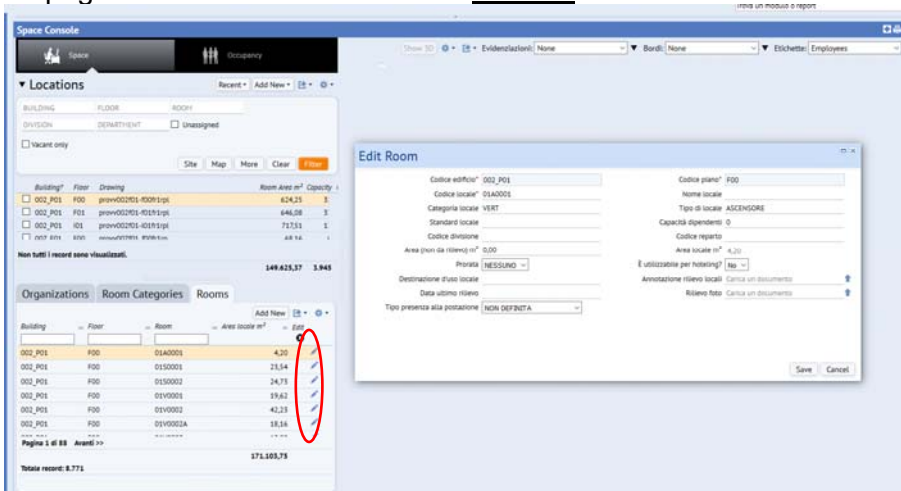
Trova un modulo o report

Space Console

Space

Occupancy

Show 3D

Evidenziazioni: None

Bordi: None

Etichette: Employees

▾ Locations

Recent ▾ Add New ▾

BUILDING FLOOR ROOM

DIVISION DEPARTMENT Unassigned

Vacant only

Site Map More Clear Filter

| Building | Floor | Drawing | Room Area m² | Capacity |
|---|---|---|---|---|
| 002_P01 | F00 | provv002f01-f00fr1rpt | 624,25 | 3 |
| 002_P01 | F01 | provv002f01-f01fr1rpt | 646,08 | 3 |
| 002_P01 | I01 | provv002f01-i01fr1rpt | 717,51 | 1 |
| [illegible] | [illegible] | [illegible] | 48,16 | 1 |

Non tutti i record sono visualizzati.

149.625,37 3.945

Organizations Room Categories Rooms

Add New

| Building | Floor | Room | Area locale m² | Edit |
|---|---|---|---|---|
| 002_P01 | F00 | 01A0001 | 4,20 | |
| 002_P01 | F00 | 01S0001 | 23,54 | |
| 002_P01 | F00 | 01S0002 | 24,73 | |
| 002_P01 | F00 | 01V0001 | 19,62 | |
| 002_P01 | F00 | 01V0002 | 42,23 | |
| 002_P01 | F00 | 01V0002A | 18,16 | |

Pagina 1 di 88 Avanti >>

171.103,75

Totale record: 8.771

Edit Room

Codice edificio* 002_P01

Codice locale* 01A0001

Categoria locale VERT

Standard locale

Codice divisione

Area (non da rilievo) m² 0,00

Priorità NESSUNO

Destinazione d'uso locale

Data ultimo rilievo

Tipo presenza alla postazione NON DEFINITA

Codice piano* F00

Nome locale

Tipo di locale ASCENSORE

Capacità dipendenti 0

Codice reparto

Area locale m² 4,20

È utilizzabile per hoteling? No

Annotazione rilievo locali Carica un documento

Rilievo foto Carica un documento

Save Cancel